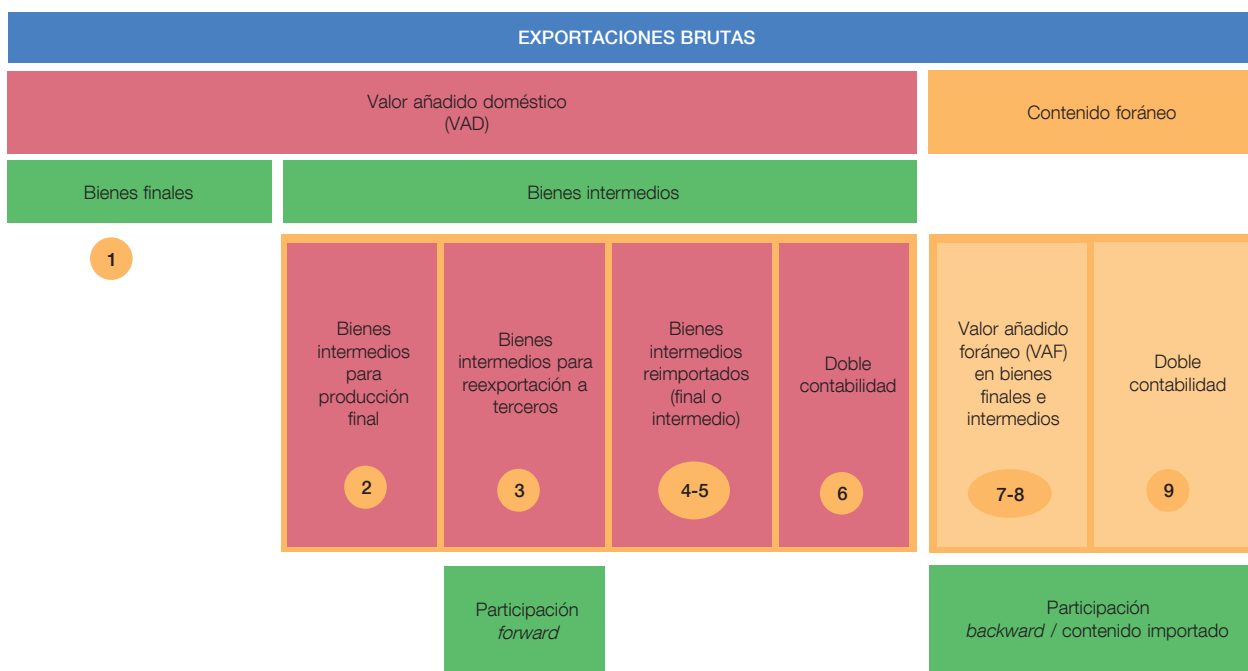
EXPORTACIONES BRUTAS

Valor añadido doméstico (VAD)

Contenido foráneo

Bienes finales

Bienes intermedios

1

Bienes intermedios para producción final

2

Bienes intermedios para reexportación a terceros

3

Bienes intermedios reimportados (final o intermedio)

4-5

Doble contabilidad

6

Valor añadido foráneo (VAF) en bienes finales e intermedios

7-8

Doble contabilidad

9

Participación *forward*

Participación *backward* / contenido importado